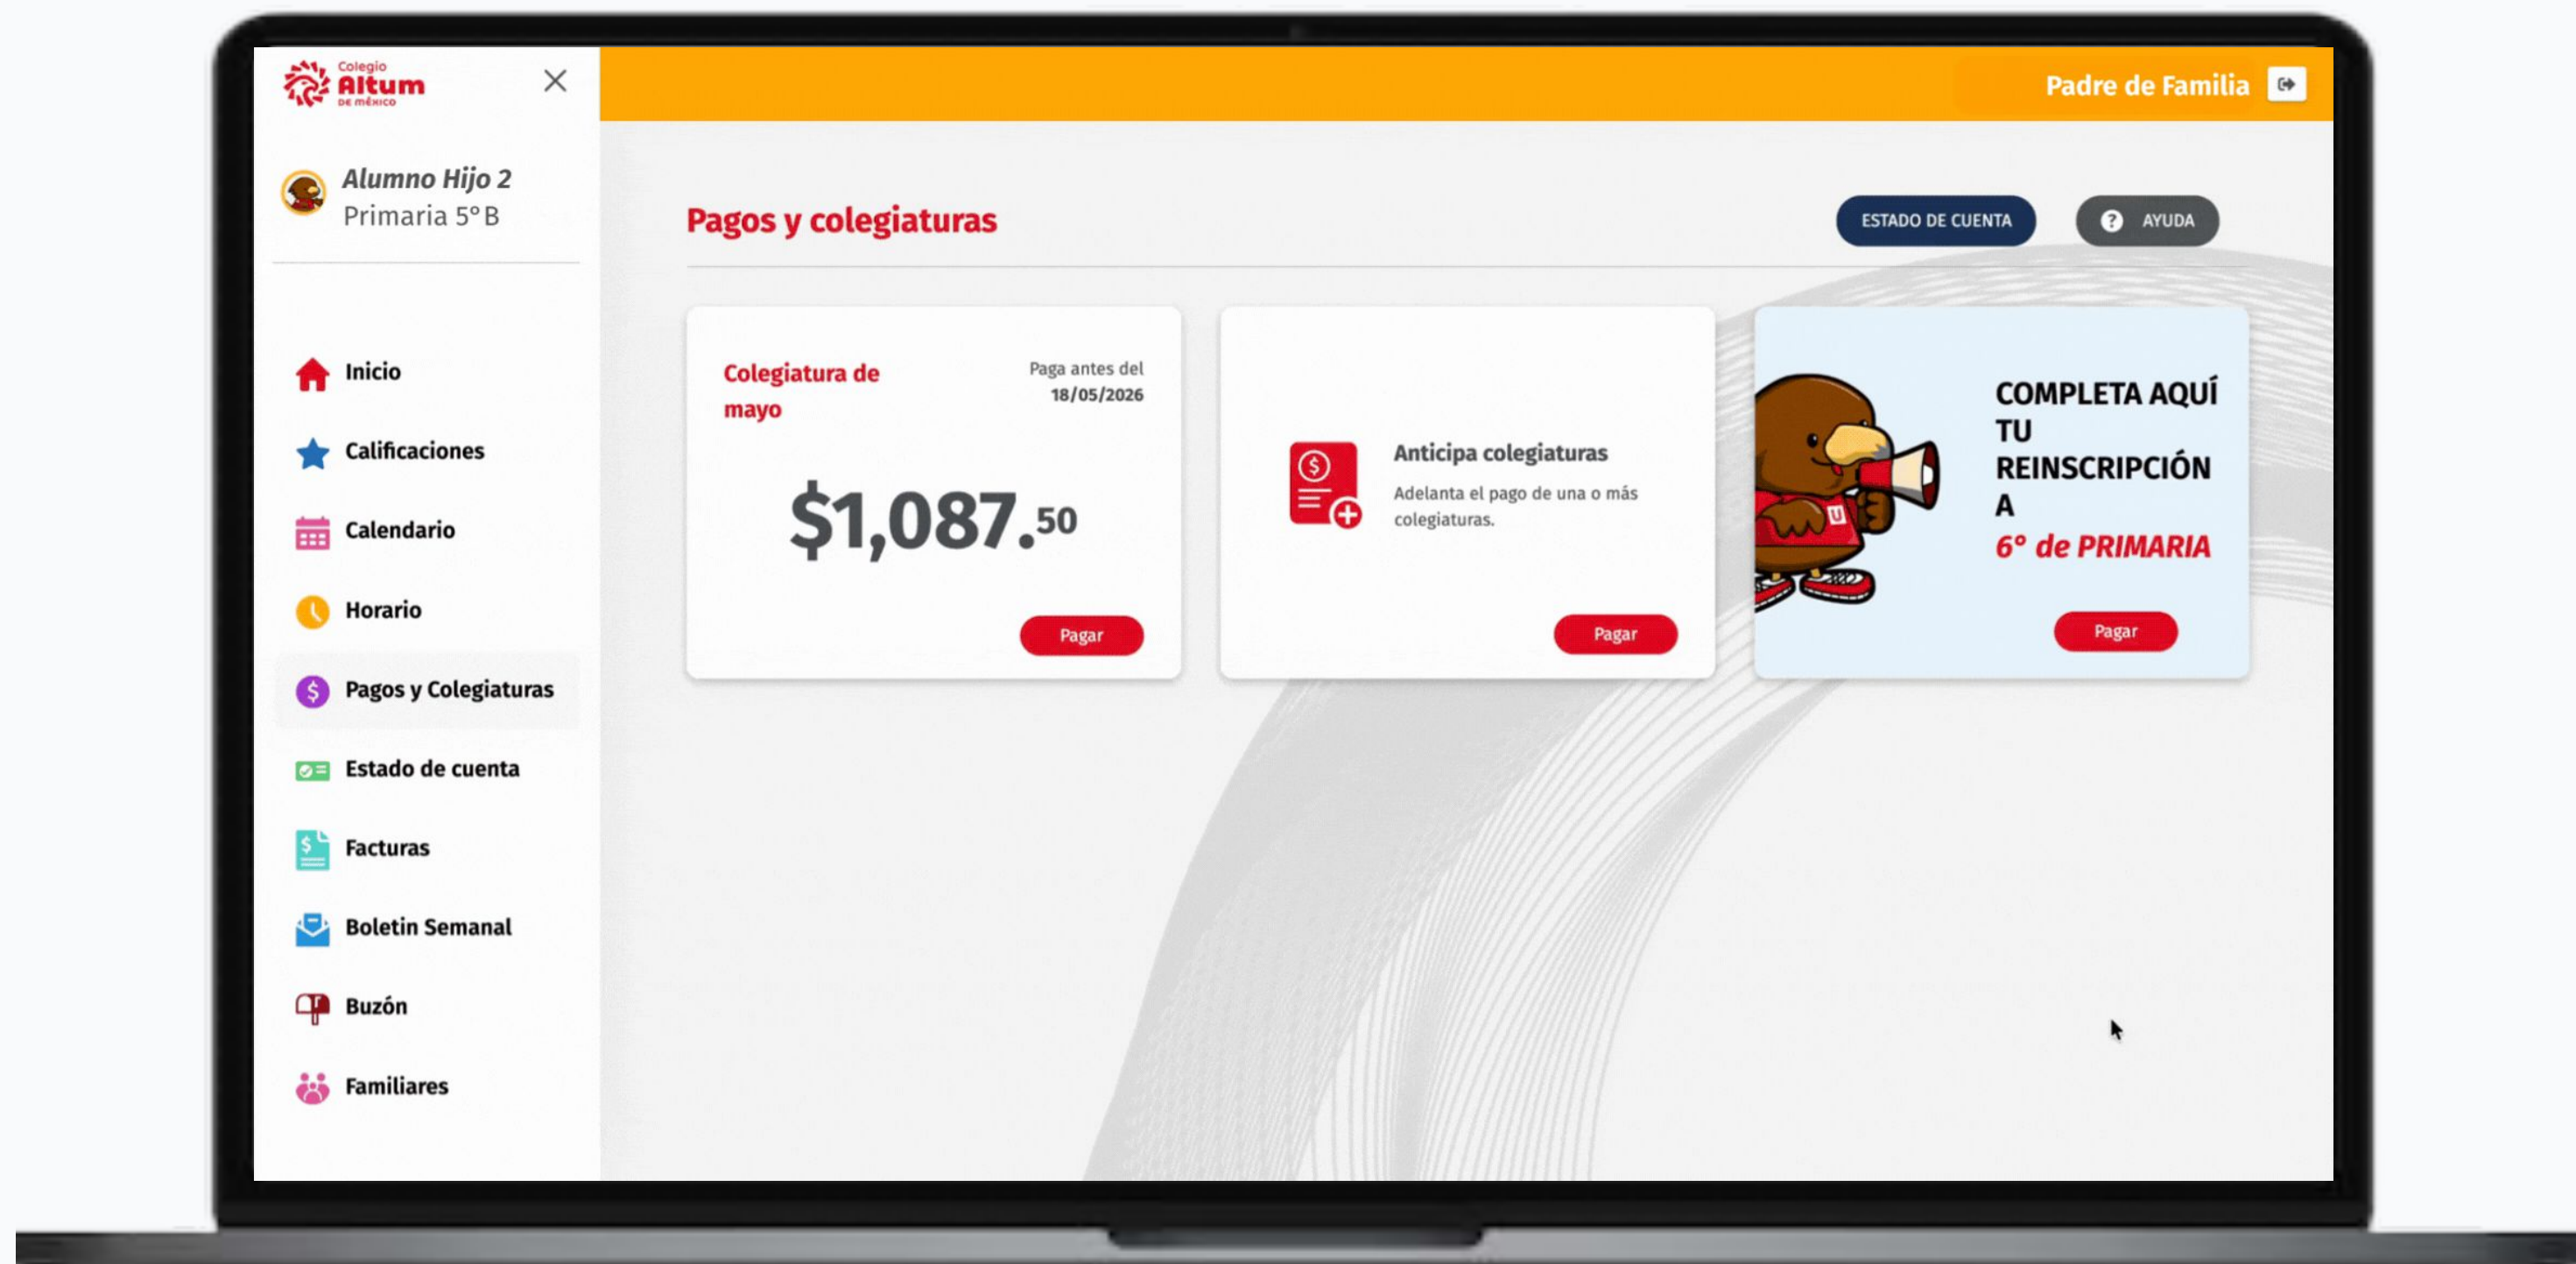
Colegio Altum DE MÉXICO

Padre de Familia

Alumno Hijo 2
Primaria 5° B

Inicio
Calificaciones
Calendario
Horario
Pagos y Colegiaturas
Estado de cuenta
Facturas
Boletin Semanal
Buzón
Familiares

Pagos y colegiaturas

ESTADO DE CUENTA

AYUDA

Colegiatura de mayo

Paga antes del 18/05/2026

$1,087.50

Pagar

Anticipa colegiaturas

Adelanta el pago de una o más colegiaturas.

Pagar

COMPLETA AQUÍ TU REINSCRIPCIÓN A 6° de PRIMARIA

Pagar